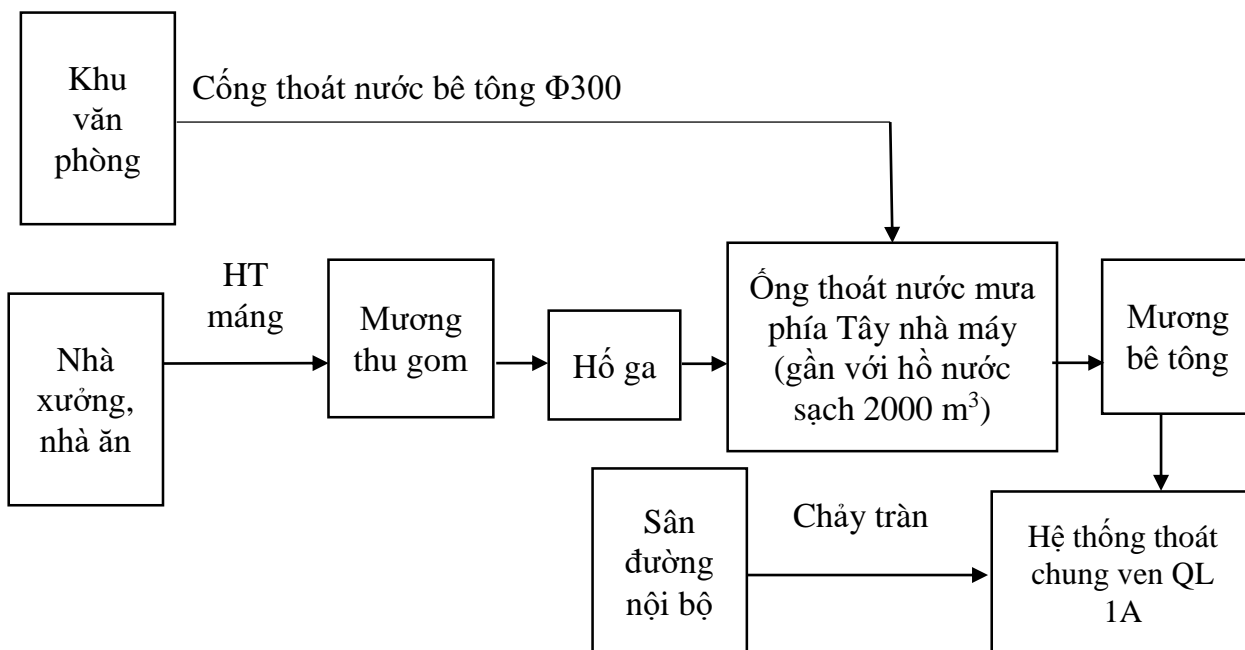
Khu văn phòng

Cống thoát nước bê tông Φ300

HT máng

Nhà xưởng, nhà ăn

Mương thu gom

Hố ga

Ống thoát nước mưa phía Tây nhà máy (gần với hồ nước sạch 2000 $m^3$)

Mương bê tông

Sân đường nội bộ

Chảy tràn

Hệ thống thoát chung ven QL 1A